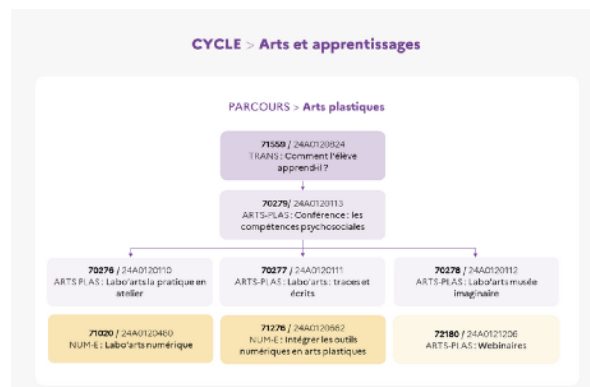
CYCLE > Arts et apprentissages

PARCOURS > Arts plastiques

71550 / 24A0120824
TRANS : Comment l'élève apprend-il ?

70279 / 24A0120113
ARTS-PLAS : Conférence : les compétences psychosociales

70276 / 24A0120110
ARTS-PLAS : Labo'arts la pratique en atelier

70277 / 24A0120111
ARTS-PLAS : Labo'arts : traces et écrits

70278 / 24A0120112
ARTS-PLAS : Labo'arts musée imaginaire

71020 / 24A0120480
NUM-E : Labo'arts numérique

71276 / 24A0120662
NUM-E : Intégrer les outils numériques en arts plastiques

72180 / 24A0121206
ARTS-PLAS : Webinaires